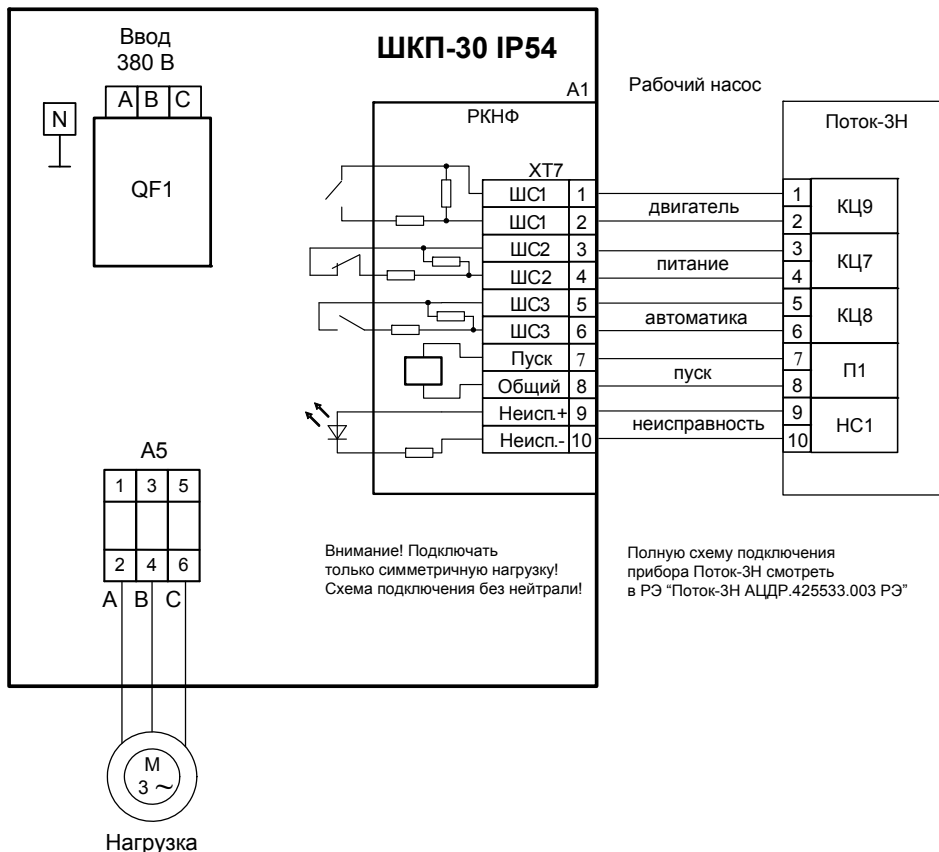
Ввод
380 В

ШКП-30 IP54

A B C

N

QF1

A1

Рабочий насос

РКНФ

Поток-3Н

XT7

| ШС1 | 1 |
|---|---|
| ШС1 | 2 |
| ШС2 | 3 |
| ШС2 | 4 |
| ШС3 | 5 |
| ШС3 | 6 |
| Пуск | 7 |
| Общий | 8 |
| Неисп.+ | 9 |
| Неисп.- | 10 |

двигатель
питание
автоматика
пуск
неисправность

| 1 | КЦ9 |
|---|---|
| 2 | |
| 3 | КЦ7 |
| 4 | |
| 5 | КЦ8 |
| 6 | |
| 7 | П1 |
| 8 | |
| 9 | НС1 |
| 10 | |

А5

1 3 5

2 4 6

A B C

Внимание! Подключать только симметричную нагрузку! Схема подключения без нейтрали!

Полную схему подключения прибора Поток-3Н смотреть в РЭ "Поток-3Н АЦДР.425533.003 РЭ"

M
3 ~

Нагрузка